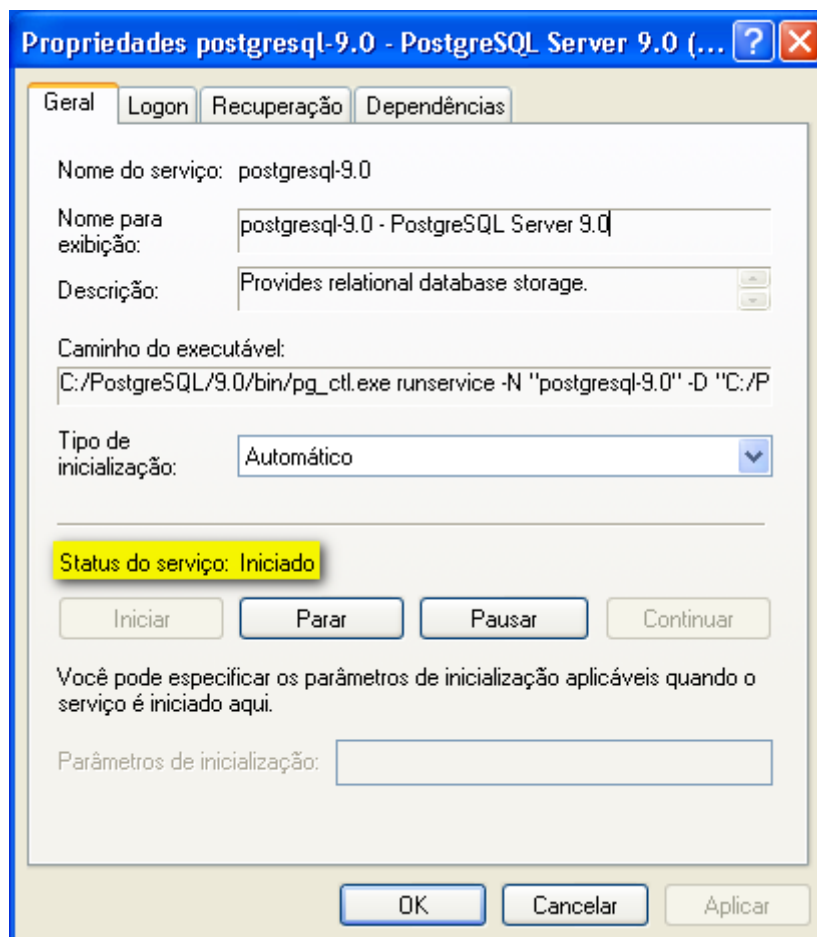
Propriedades postgresql-9.0 - PostgreSQL Server 9.0 (...

Geral | Logon | Recuperação | Dependências

Nome do serviço: postgresql-9.0

Nome para exibição: postgresql-9.0 - PostgreSQL Server 9.0

Descrição: Provides relational database storage.

Caminho do executável:
C:/PostgreSQL/9.0/bin/pg_ctl.exe runservice -N "postgresql-9.0" -D "C:/P

Tipo de inicialização: Automático

Status do serviço: Iniciado

Iniciar | Parar | Pausar | Continuar

Você pode especificar os parâmetros de inicialização aplicáveis quando o serviço é iniciado aqui.

Parâmetros de inicialização:

OK | Cancelar | Aplicar